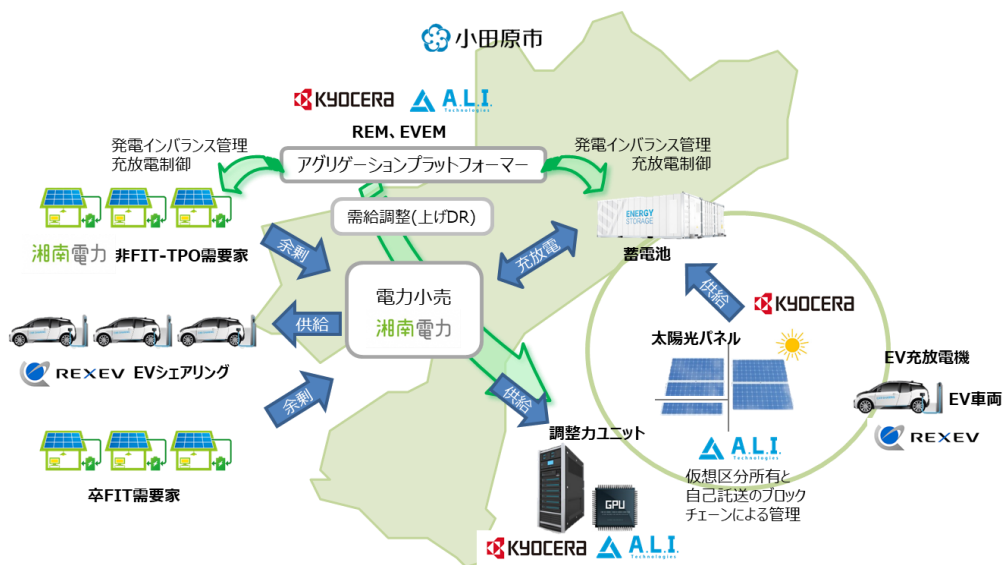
小田原市

KYOCERA A.L.I. Technologies

REM、EVEM

発電インバランス管理
充放電制御

アグリゲーションプラットフォーマー

発電インバランス管理
充放電制御

需給調整(上げDR)

ENERGY STORAGE

湘南電力 非FIT-TPO需要家

余剰

充放電

蓄電池

電力小売
湘南電力

供給

供給

KYOCERA

太陽光パネル

EV充放電機

REXEV EVシェアリング

余剰

供給

EV車両

REXEV

調整力ユニット

GPU

A.L.I. Technologies
仮想区分所有と自己託送のブロックチェーンによる管理

卒FIT需要家

KYOCERA A.L.I. Technologies